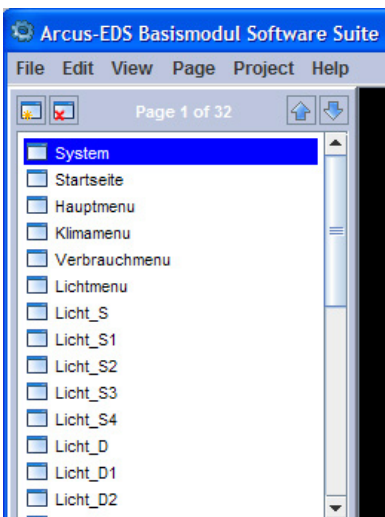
Arcus-EDS Basismodul Software Suite

File Edit View Page Project Help

Page 1 of 32

System
Startseite
Hauptmenu
Klimamenu
Verbrauchmenu
Lichtmenu
Licht_S
Licht_S1
Licht_S2
Licht_S3
Licht_S4
Licht_D
Licht_D1
Licht_D2